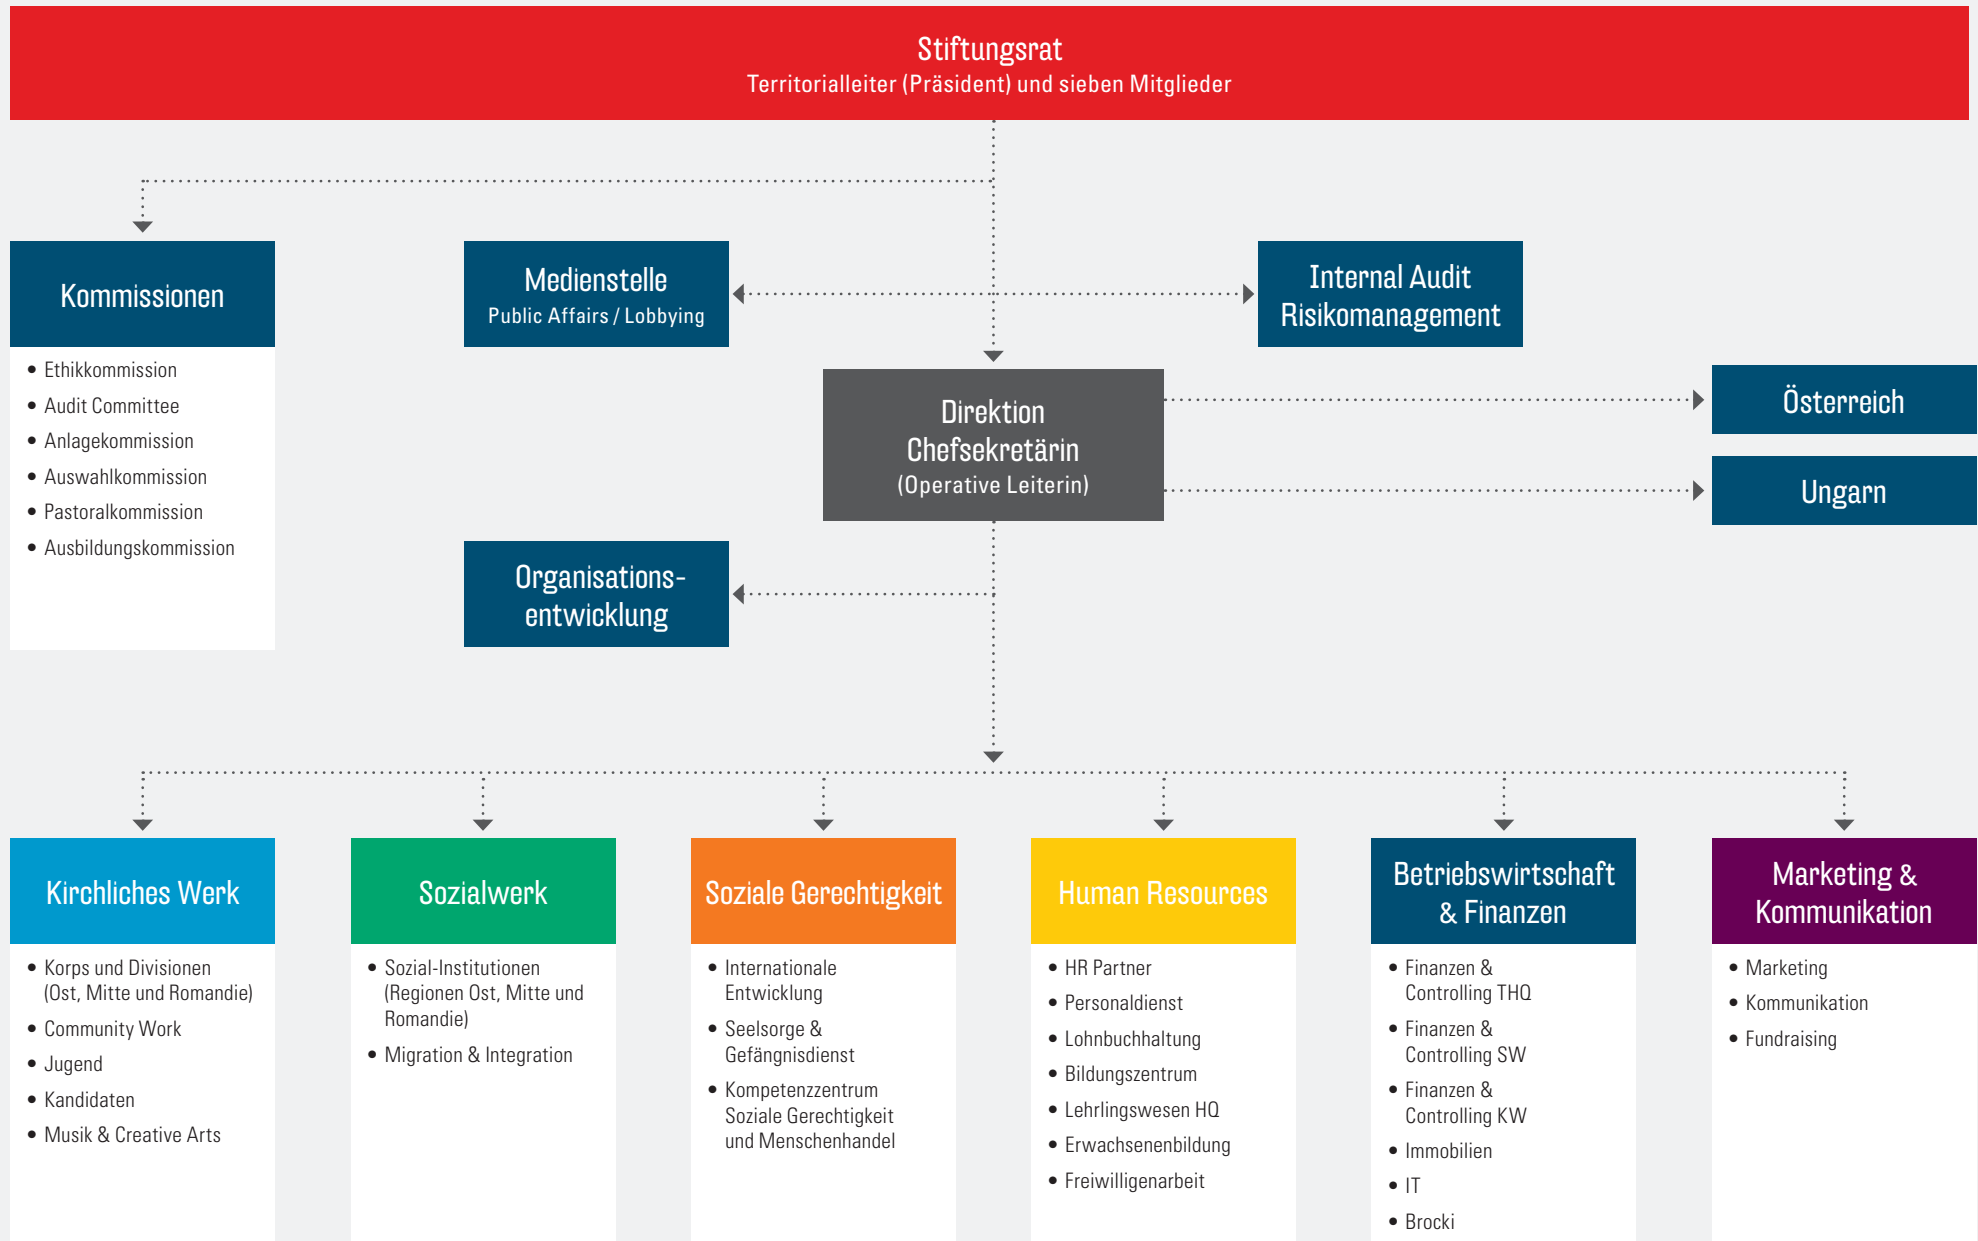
Stiftungsrat
Territorialleiter (Präsident) und sieben Mitglieder

Kommissionen

- Ethikkommission
- Audit Committee
- Anlagekommission
- Auswahlkommission
- Pastoralkommission
- Ausbildungskommission

Medienstelle
Public Affairs / Lobbying

Internal Audit
Risikomanagement

Direktion
Chefsekretärin
(Operative Leiterin)

Österreich

Ungarn

Organisationsentwicklung

Kirchliches Werk

- Korps und Divisionen (Ost, Mitte und Romandie)
- Community Work
- Jugend
- Kandidaten
- Musik & Creative Arts

Sozialwerk

- Sozial-Institutionen (Regionen Ost, Mitte und Romandie)
- Migration & Integration

Soziale Gerechtigkeit

- Internationale Entwicklung
- Seelsorge & Gefängnisdienst
- Kompetenzzentrum Soziale Gerechtigkeit und Menschenhandel

Human Resources

- HR Partner
- Personaldienst
- Lohnbuchhaltung
- Bildungszentrum
- Lehrlingswesen HQ
- Erwachsenenbildung
- Freiwilligenarbeit

Betriebswirtschaft & Finanzen

- Finanzen & Controlling THQ
- Finanzen & Controlling SW
- Finanzen & Controlling KW
- Immobilien
- IT
- Brocki

Marketing & Kommunikation

- Marketing
- Kommunikation
- Fundraising